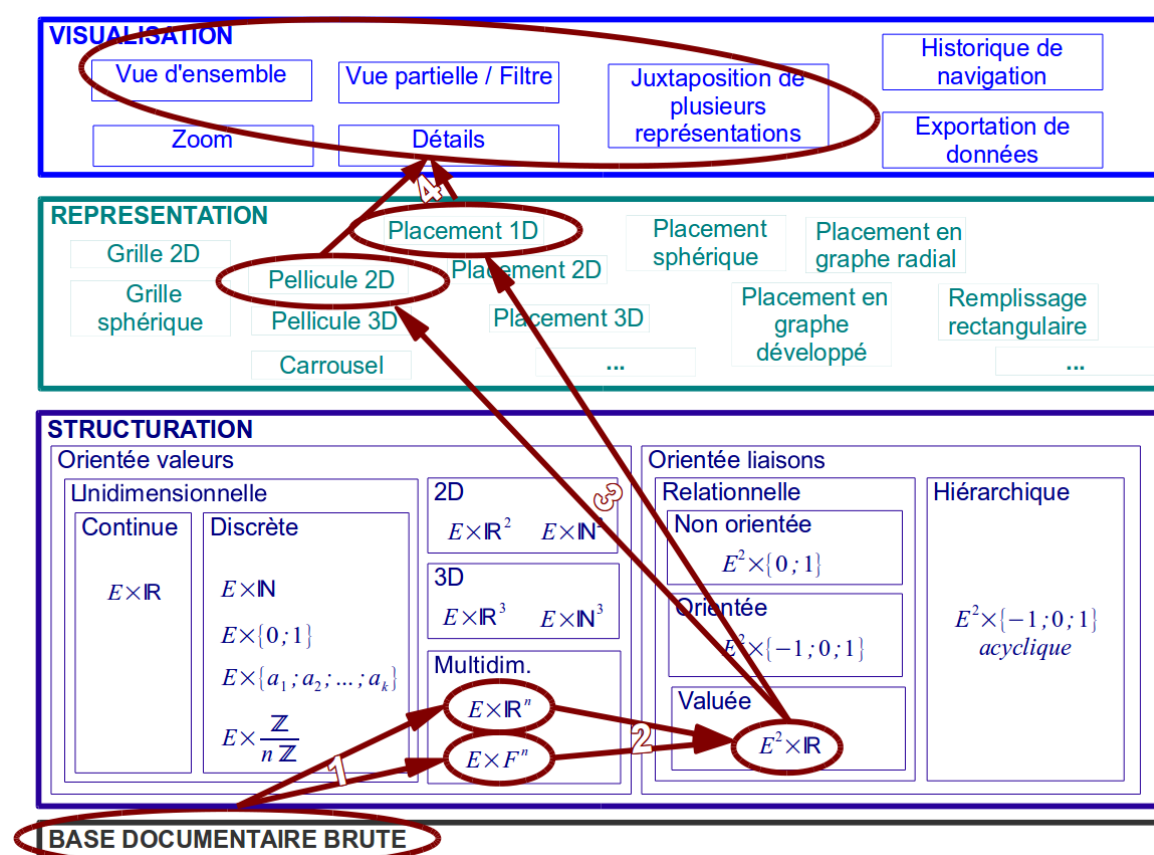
VISUALISATION

Vue d'ensemble

Vue partielle / Filtre

Juxtaposition de plusieurs représentations

Historique de navigation

Zoom

Détails

Exportation de données

4

REPRESENTATION

Placement 1D

Placement sphérique

Placement en graphe radial

Grille 2D

Pellicule 2D

Placement 2D

Grille sphérique

Pellicule 3D

Placement 3D

Placement en graphe développé

Remplissage rectangulaire

Carrousel

...

...

STRUCTURATION

Orientée valeurs

Orientée liaisons

Unidimensionnelle

2D

Relationnelle

Hiérarchique

Continue

Discrète

$E\times\mathbb{R}^2$ $E\times\mathbb{N}^2$

3

Non orientée

$E^2\times\{0;1\}$

$E\times\mathbb{R}$

$E\times\mathbb{N}$

3D

$E\times\mathbb{R}^3$ $E\times\mathbb{N}^3$

Orientée

$E^2\times\{-1;0;1\}$

$E^2\times\{-1;0;1\}$ acyclique

$E\times\{0;1\}$

$E\times\{a_1;a_2;...;a_k\}$

Multidim.

Valuée

$E\times\mathbb{R}^n$

$E\times\frac{\mathbb{Z}}{n\mathbb{Z}}$

2

$E^2\times\mathbb{R}$

$E\times F^n$

1

BASE DOCUMENTAIRE BRUTE